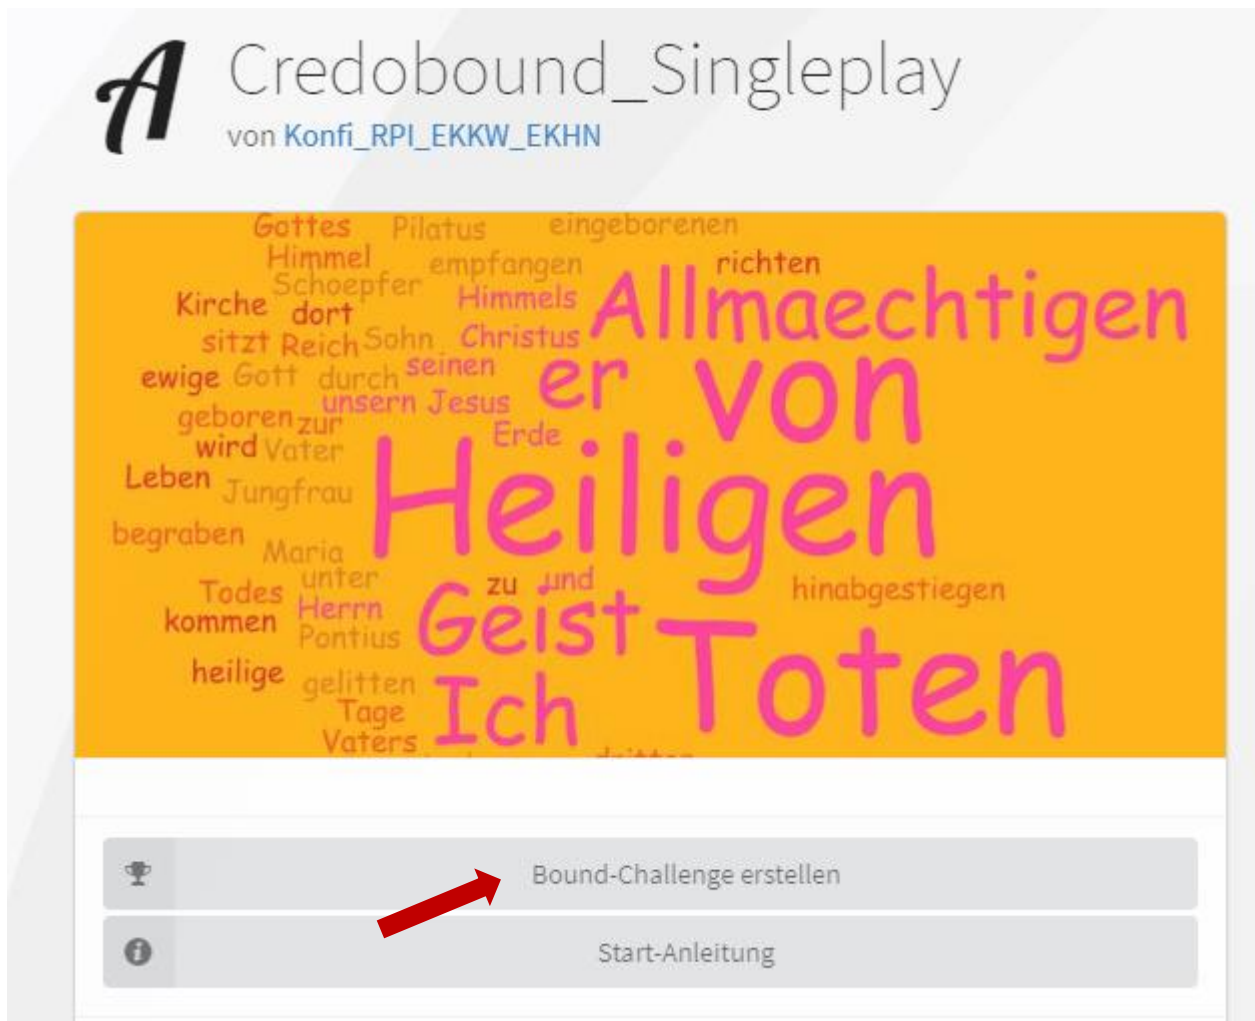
Credobound_Singleplay
von Konfi_RPI_EKKW_EKHN

Gottes Pilatus eingeborenen
Himmel empfangen richten
Schoepfer
Kirche dort Himmels Allmaechtigen
sitzt Reich Sohn Christus
ewige Gott durch seinen er von
geboren zur unsern Jesus
wird Vater Erde
Leben Jungfrau Heiligen
begraben
Maria
Todes unter zu und hinabgestiegen
kommen Herrn Geist
Pontius
heilige gelitten Toten
Tage Ich
Vaters

Bound-Challenge erstellen
Start-Anleitung